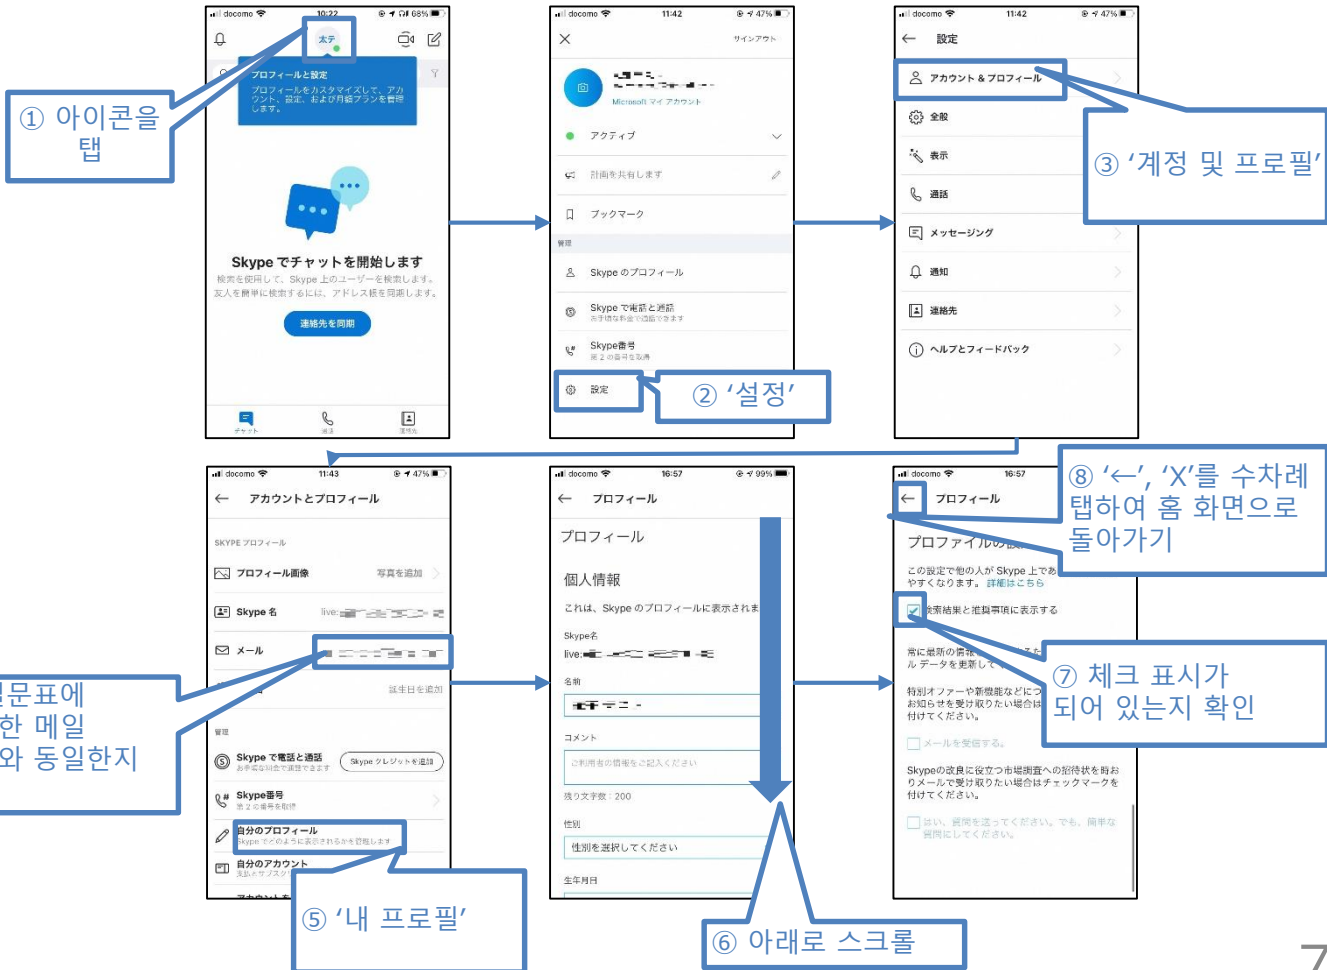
① 아이콘을 탭

docomo 10:22 68%

太子

プロフィールと設定

プロフィールをカスタマイズして、アカウント、設定、および月額プランを管理します。

Skype でチャットを開始します

検索を使用して、Skype 上のユーザーを検索します。友人を簡単に検索するには、アドレス帳を同期します。

連絡先を同期

チャット 通話 連絡先

docomo 11:42 47%

サインアウト

Microsoft マイ アカウント

アクティブ

計画を共有します

ブックマーク

管理

Skype のプロフィール

Skype で電話と通話

Skype番号

設定

② '설정'

docomo 11:42 47%

設定

アカウント & プロフィール

全般

表示

通話

メッセージング

通知

連絡先

ヘルプとフィードバック

③ '계정 및 프로필'

docomo 11:43 47%

アカウントとプロフィール

SKYPE プロフィール

プロフィール画像 写真を追加

Skype 名 live:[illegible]

メール

誕生日を追加

管理

Skype で電話と通話 Skype クレジットを追加

Skype番号

自分のプロフィール

Skype でどのように表示されるかを管理します

自分のアカウント

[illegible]문표에 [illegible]한 메일 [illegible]와 동일한지

⑤ '내 프로필'

docomo 16:57 99%

プロフィール

プロフィール

個人情報

これは、Skype のプロフィールに表示されま

Skype名

live:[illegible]

名前

コメント

ご利用者の情報をご記入ください

残り文字数：200

性別

性別を選択してください

生年月日

⑥ 아래로 스크롤

docomo 16:57

プロフィール

プロファイルの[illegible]

この設定で他の人が Skype 上であ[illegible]やすくなります。詳細はこちら

検索結果と推奨事項に表示する

常に最新の情報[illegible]ル データを更新して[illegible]

特別オファーや新機能などにつ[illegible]お知らせを受け取りたい場合は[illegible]付けてください。

メールを受信する。

Skypeの改良に役立つ市場調査への招待状を時おりメールで受け取りたい場合はチェックマークを付けてください。

はい、質問を送ってください。でも、簡単な質問にしてください。

⑧ '←', 'X'를 수차례 탭하여 홈 화면으로 돌아가기

⑦ 체크 표시가 되어 있는지 확인

7